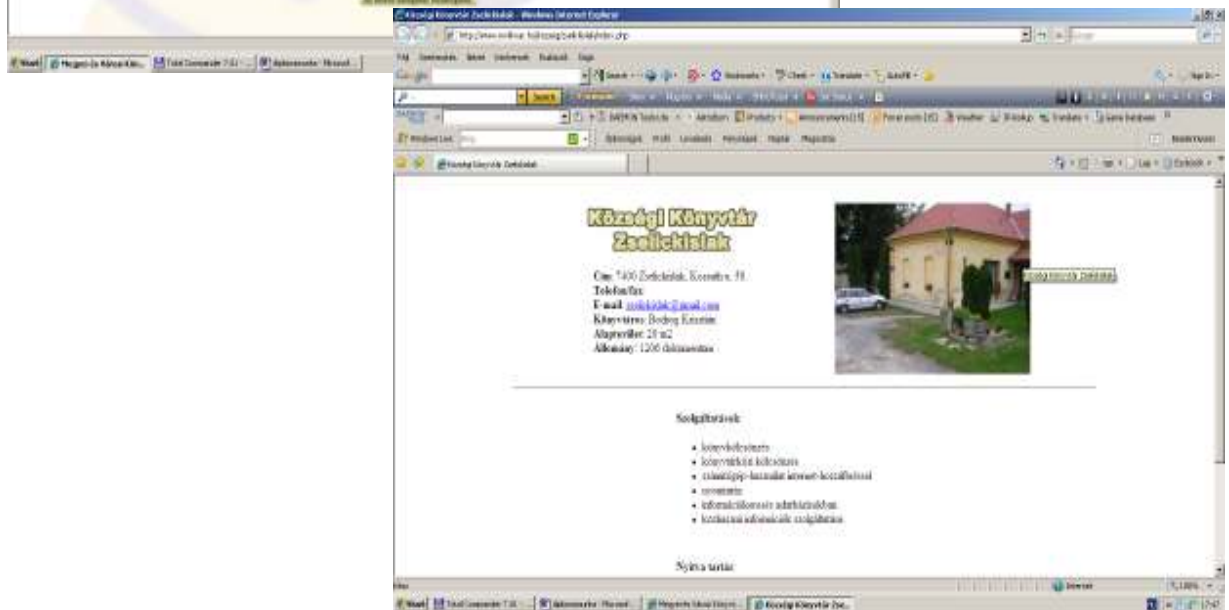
Községi Könyvtár Zselickislak - Windows Internet Explorer

Községi Könyvtár Zselickislak

Cím: 7400 Zselickislak, Kossuth u. 58.
Telefon/fax:
E-mail: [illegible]
Könyvtáros: Bodrog Krisztina
Alapterület: 25 m2
Állomány: 1200 dokumentum

Községi Könyvtár Zselickislak

Szolgáltatások:

- könyvkölcsönzés
- könyvtárközi kölcsönzés
- számítógép-használat internet-hozzáféréssel
- nyomtatás
- információkeresés adatbázisokban
- közhasznú információs szolgáltatás

Nyitva tartás:

Start
Internet
100%